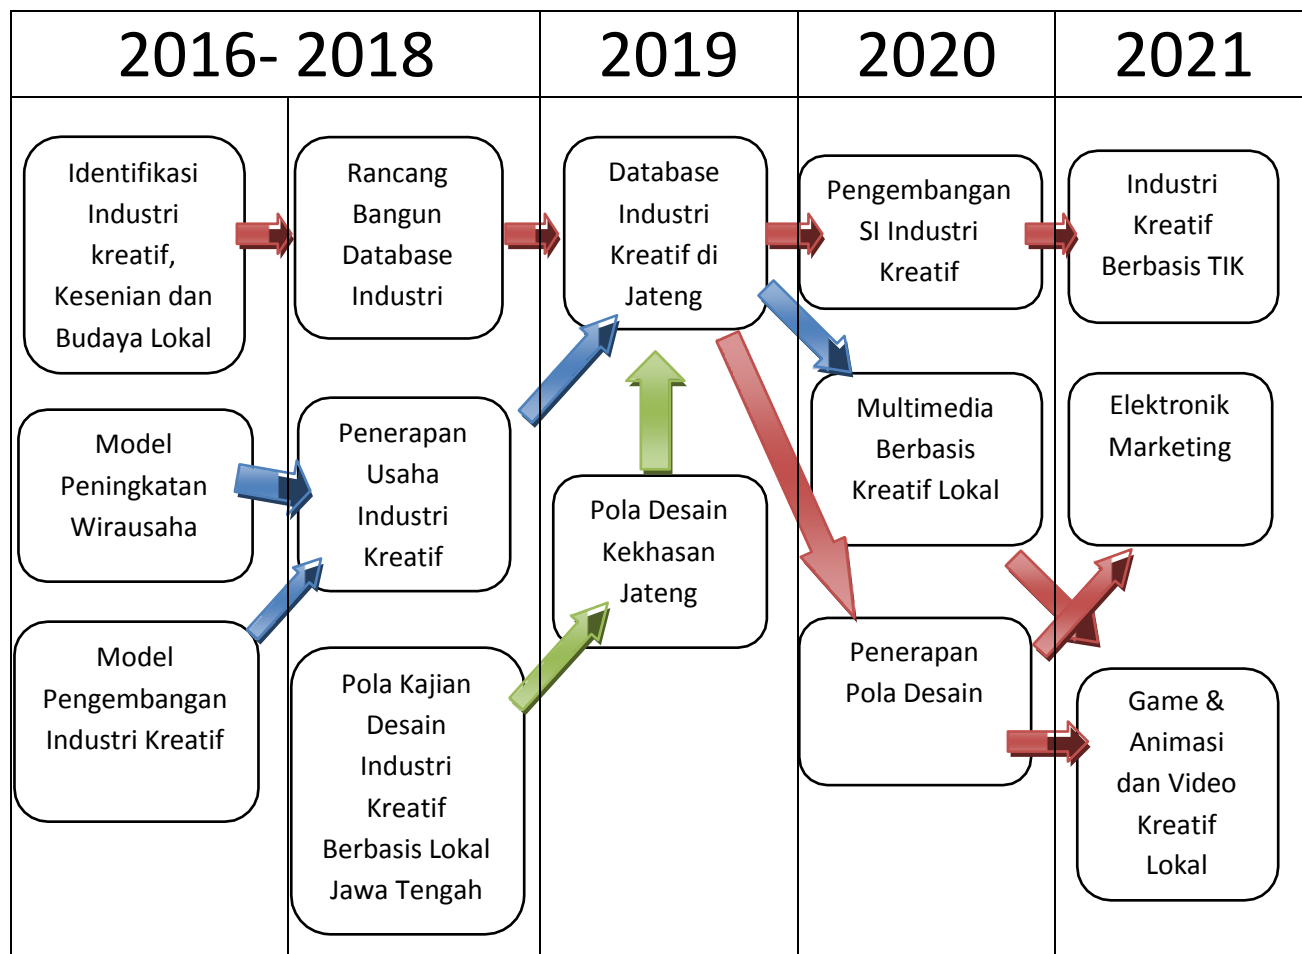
| 2016- 2018 | 2019 | 2020 | 2021 |
|---|---|---|---|

Identifikasi Industri kreatif, Kesenian dan Budaya Lokal

Model Peningkatan Wirausaha

Model Pengembangan Industri Kreatif

Rancang Bangun Database Industri

Penerapan Usaha Industri Kreatif

Pola Kajian Desain Industri Kreatif Berbasis Lokal Jawa Tengah

Database Industri Kreatif di Jateng

Pola Desain Kekhasan Jateng

Pengembangan SI Industri Kreatif

Multimedia Berbasis Kreatif Lokal

Penerapan Pola Desain

Industri Kreatif Berbasis TIK

Elektronik Marketing

Game & Animasi dan Video Kreatif Lokal